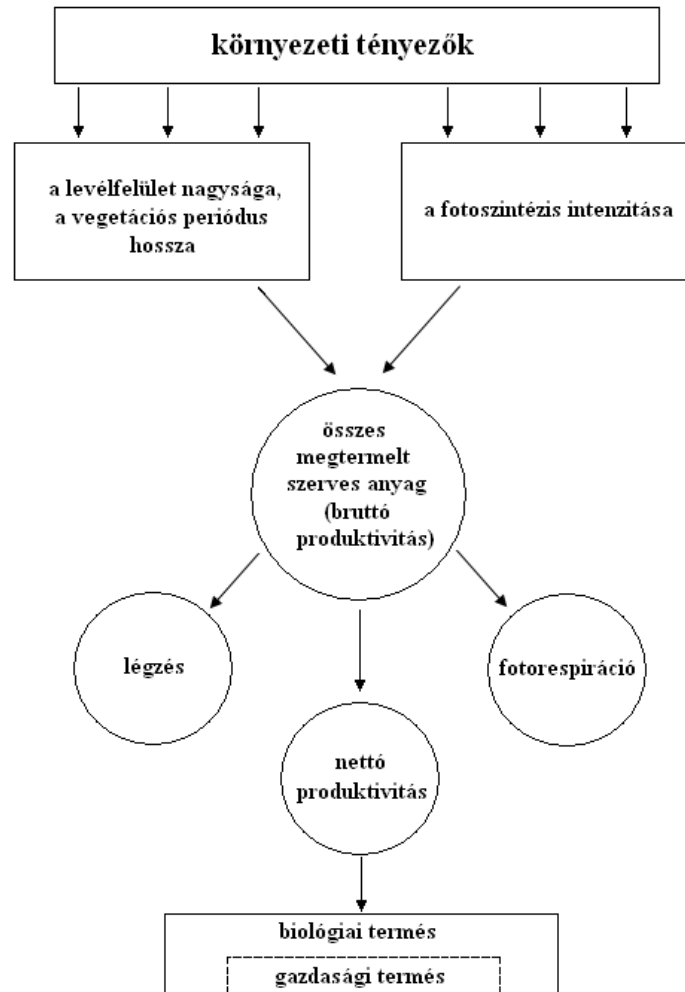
környezeti tényezők

a levélfelület nagysága, a vegetációs periódus hossza

a fotoszintézis intenzitása

összes megtermelt szerves anyag (bruttó produktivitás)

légzés

fotorespiráció

nettó produktivitás

biológiai termés

gazdasági termés